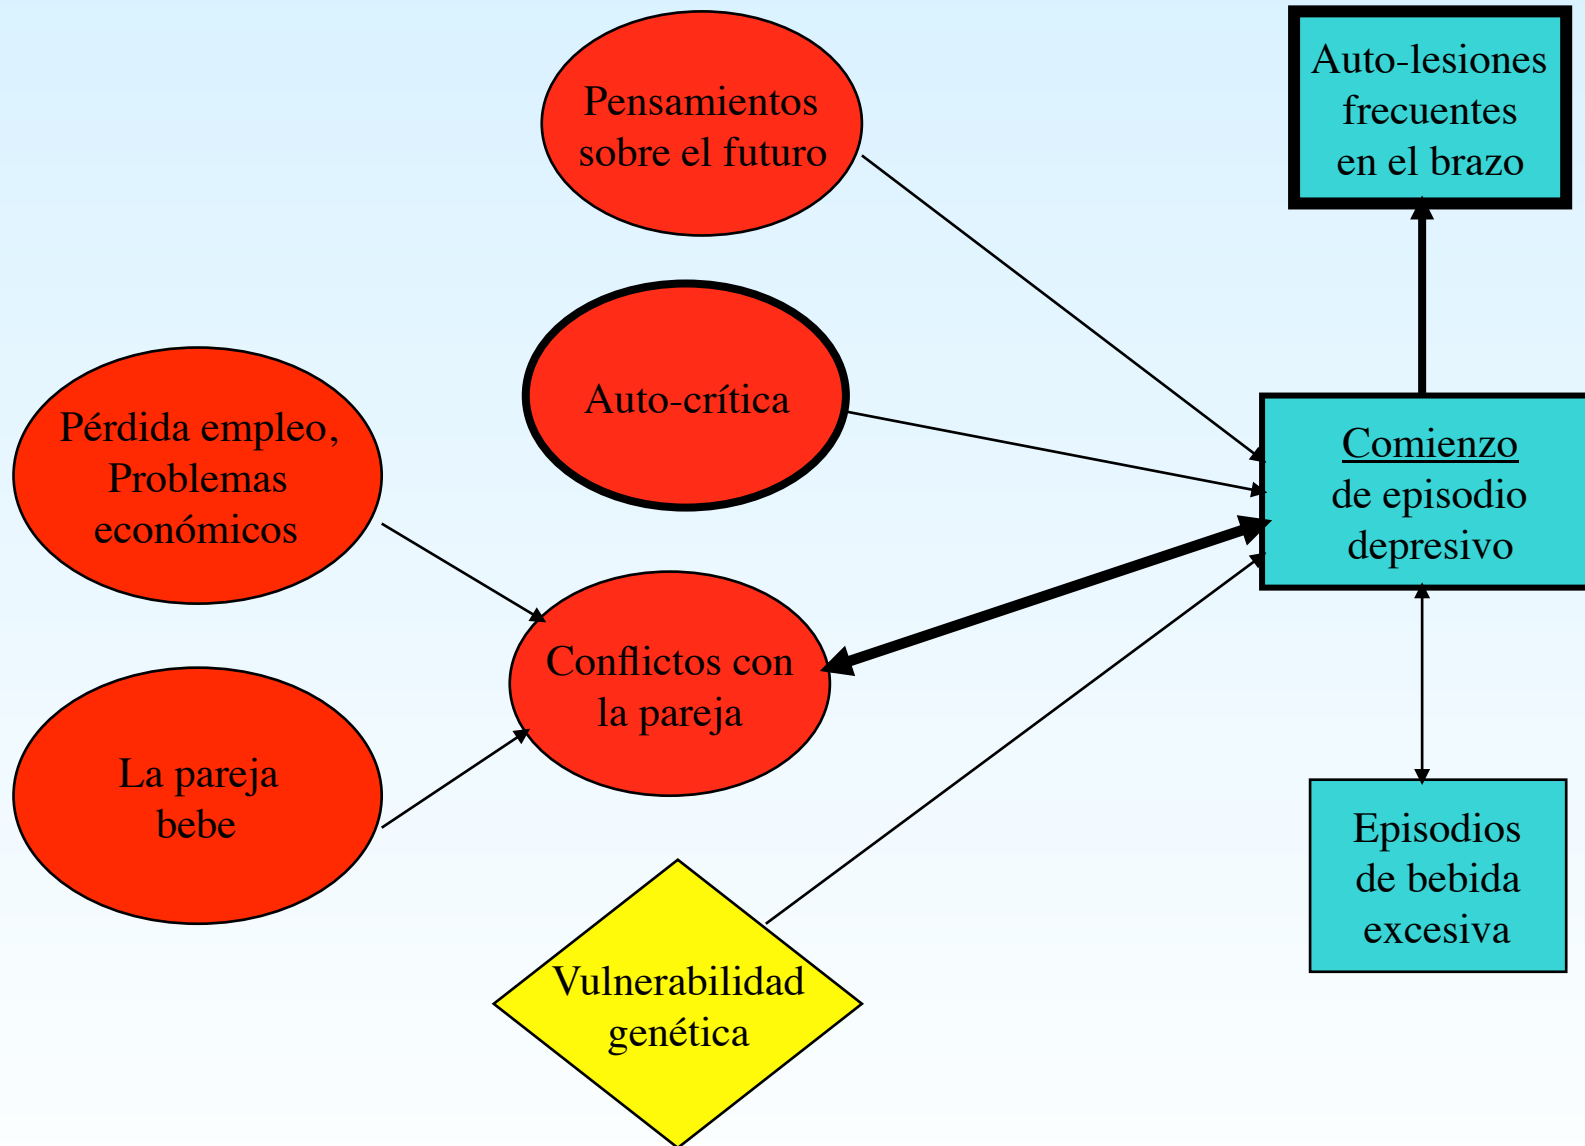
Pensamientos sobre el futuro

Auto-lesiones frecuentes en el brazo

Auto-crítica

Pérdida empleo, Problemas económicos

Comienzo de episodio depresivo

Conflictos con la pareja

La pareja bebe

Episodios de bebida excesiva

Vulnerabilidad genética